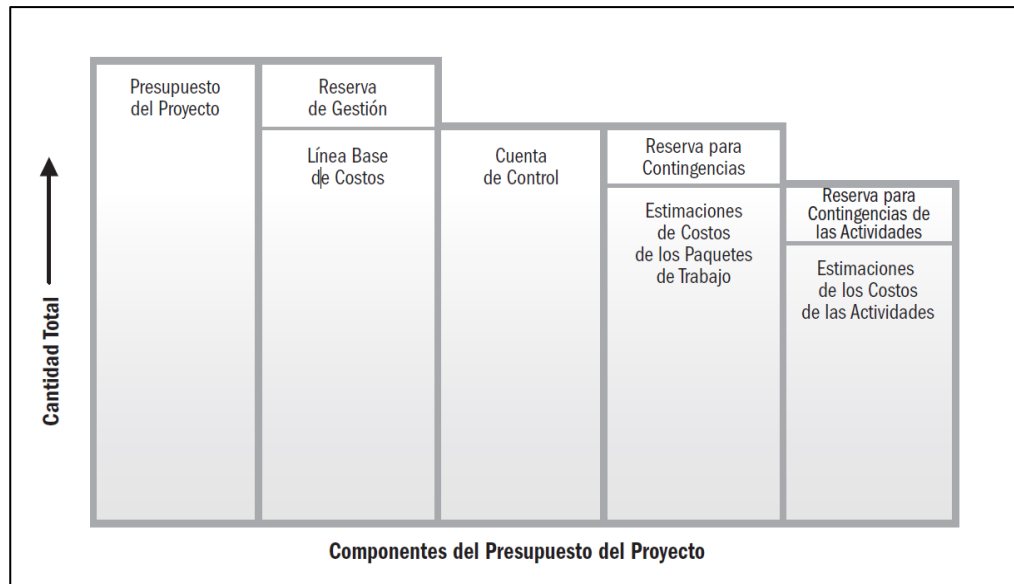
Presupuesto del Proyecto

Reserva de Gestión

Línea Base de Costos

Cuenta de Control

Reserva para Contingencias

Estimaciones de Costos de los Paquetes de Trabajo

Reserva para Contingencias de las Actividades

Estimaciones de los Costos de las Actividades

Cantidad Total

Componentes del Presupuesto del Proyecto